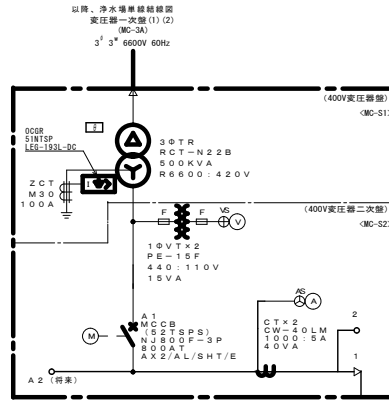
以降、浄水場単線結線図
変圧器一次盤(1)(2)
(MC-3A)
$3^{\phi}$ $3^{W}$ 6600V 60Hz

(400V変圧器盤)
<MC-S1

OCGR
51NTSP
LEG-193L-DC

2

3ΦTR
RCT−N22B
500KVA
R6600:420V

ZCT
M30
100A

(400V変圧器二次盤)
<MC-S2

F
F
VS
V

1ΦVT×2
PE−15F
440:110V
15VA

AS
A

A1
MCCB
(52SPS)
NJ800F−3P
800AT
AX2/AL/SHT/E

M

CT×2
CW−40LM
1000:5A
40VA

2

1

A2(将来)